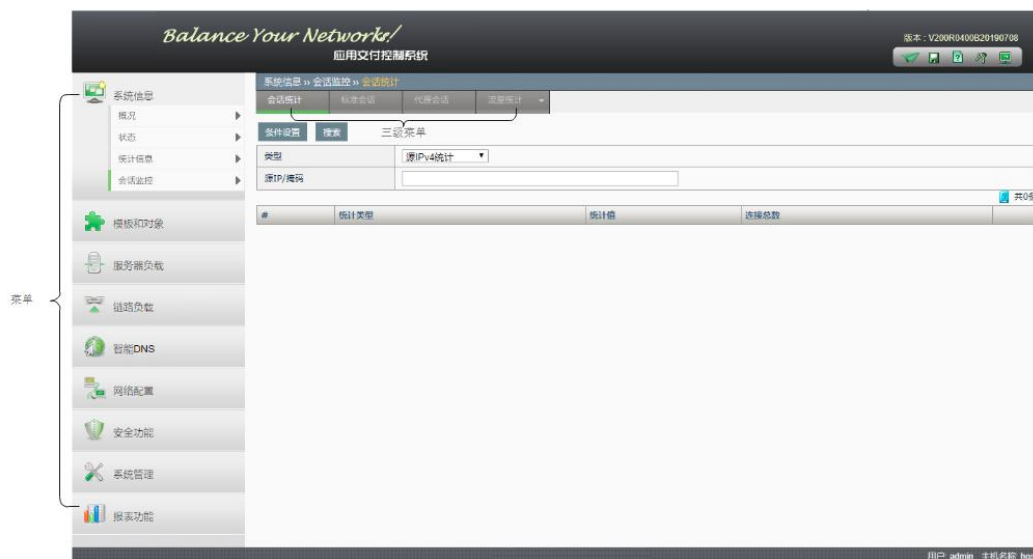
Balance Your Networks!
应用交付控制系统

版本：V200R0400B20190708

系统信息 » 会话监控 » 会话统计

会话统计 | 标准会话 | 代理会话 | 流量统计

条件设置 | 搜索

三级菜单

| 类型 | 源IPv4统计 |
|---|---|
| 源IP/掩码 | |

共0条

| # | 统计类型 | 统计值 | 连接总数 |
|---|---|---|---|

系统信息
概况
状态
统计信息
会话监控

模板和对象
服务器负载
链路负载
智能DNS
网络配置
安全功能
系统管理
报表功能

菜单

用户 admin 主机名称 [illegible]